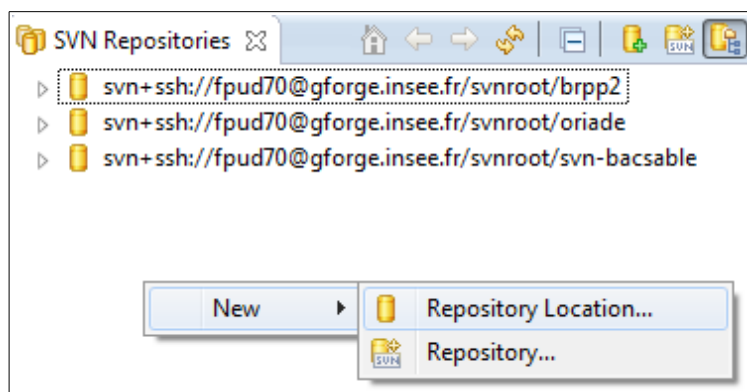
SVN Repositories ☒

svn+ssh://fpud70@gforge.insee.fr/svnroot/brpp2
svn+ssh://fpud70@gforge.insee.fr/svnroot/oriade
svn+ssh://fpud70@gforge.insee.fr/svnroot/svn-bacsable

New
Repository Location...
Repository...